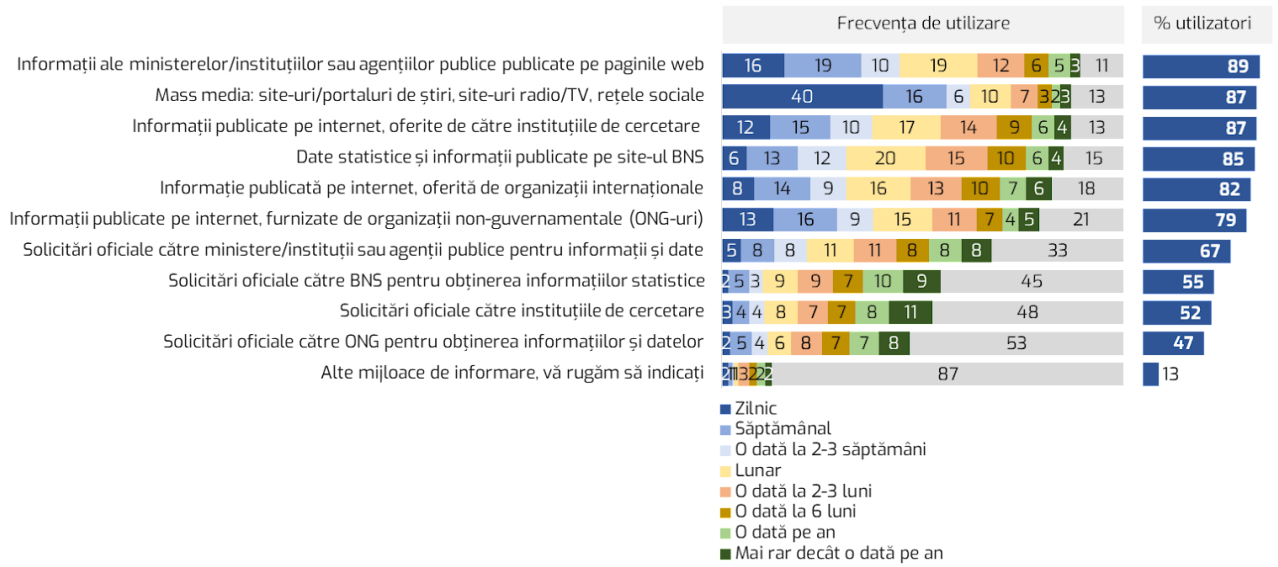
Frecvența de utilizare

% utilizatori

| | Zilnic | Săptămânal | O dată la 2-3 săptămâni | Lunar | O dată la 2-3 luni | O dată la 6 luni | O dată pe an | Mai rar decât o dată pe an | | % utilizatori |
|---|---|---|---|---|---|---|---|---|---|---|
| Informații ale ministerelor/instituțiilor sau agențiilor publice publicate pe paginile web | 16 | 19 | 10 | 19 | 12 | 6 | 5 | 3 | 11 | 89 |
| Mass media: site-uri/portaluri de știri, site-uri radio/TV, rețele sociale | 40 | 16 | 6 | 10 | 7 | 3 | 2 | 3 | 13 | 87 |
| Informații publicate pe internet, oferite de către instituțiile de cercetare | 12 | 15 | 10 | 17 | 14 | 9 | 6 | 4 | 13 | 87 |
| Date statistice și informații publicate pe site-ul BNS | 6 | 13 | 12 | 20 | 15 | 10 | 6 | 4 | 15 | 85 |
| Informație publicată pe internet, oferită de organizații internaționale | 8 | 14 | 9 | 16 | 13 | 10 | 7 | 6 | 18 | 82 |
| Informații publicate pe internet, furnizate de organizații non-guvernamentale (ONG-uri) | 13 | 16 | 9 | 15 | 11 | 7 | 4 | 5 | 21 | 79 |
| Solicitări oficiale către ministere/instituții sau agenții publice pentru informații și date | 5 | 8 | 8 | 11 | 11 | 8 | 8 | 8 | 33 | 67 |
| Solicitări oficiale către BNS pentru obținerea informațiilor statistice | 2 | 5 | 3 | 9 | 9 | 7 | 10 | 9 | 45 | 55 |
| Solicitări oficiale către instituțiile de cercetare | 3 | 4 | 4 | 8 | 7 | 7 | 8 | 11 | 48 | 52 |
| Solicitări oficiale către ONG pentru obținerea informațiilor și datelor | 2 | 5 | 4 | 6 | 8 | 7 | 7 | 8 | 53 | 47 |
| Alte mijloace de informare, vă rugăm să indicați | 2 | 1 | 1 | 3 | 2 | 2 | 2 | | 87 | 13 |

Zilnic
Săptămânal
O dată la 2-3 săptămâni
Lunar
O dată la 2-3 luni
O dată la 6 luni
O dată pe an
Mai rar decât o dată pe an